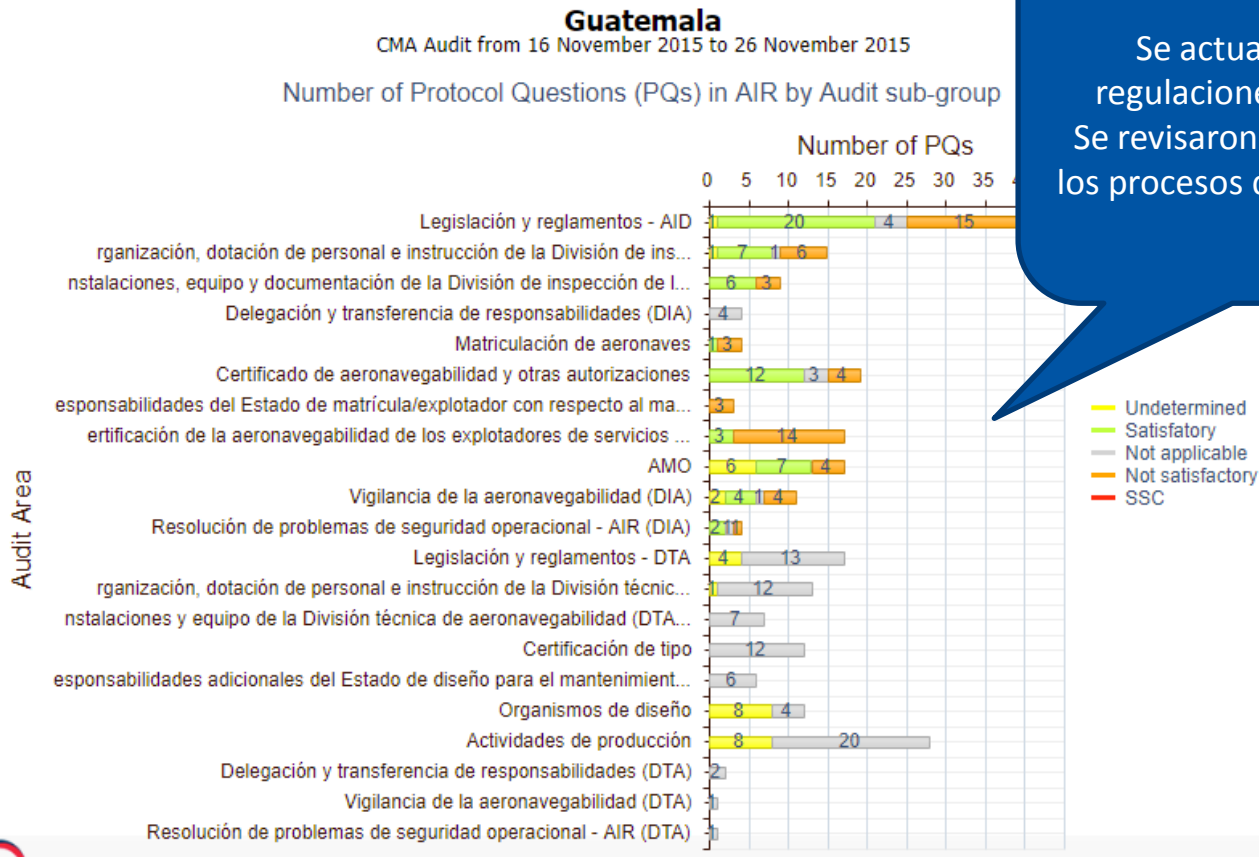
Guatemala
CMA Audit from 16 November 2015 to 26 November 2015

Number of Protocol Questions (PQs) in AIR by Audit sub-group

Se actua
regulacione
Se revisaron
los procesos d

Number of PQs

0 5 10 15 20 25 30 35

Audit Area

Legislación y reglamentos - AID 1 20 4 15
rganización, dotación de personal e instrucción de la División de ins... 1 7 1 6
nstalaciones, equipo y documentación de la División de inspección de l... 6 3
Delegación y transferencia de responsabilidades (DIA) 4
Matriculación de aeronaves 1 3
Certificado de aeronavegabilidad y otras autorizaciones 12 3 4
esponsabilidades del Estado de matrícula/explotador con respecto al ma... 3
ertificación de la aeronavegabilidad de los explotadores de servicios ... 3 14
AMO 6 7 1 4
Vigilancia de la aeronavegabilidad (DIA) 2 4 1 4
Resolución de problemas de seguridad operacional - AIR (DIA) 2 1 1
Legislación y reglamentos - DTA 4 13
rganización, dotación de personal e instrucción de la División técnic... 1 12
nstalaciones y equipo de la División técnica de aeronavegabilidad (DTA... 7
Certificación de tipo 12
esponsabilidades adicionales del Estado de diseño para el mantenimient... 6
Organismos de diseño 8 4
Actividades de producción 8 20
Delegación y transferencia de responsabilidades (DTA) 2
Vigilancia de la aeronavegabilidad (DTA) 1
Resolución de problemas de seguridad operacional - AIR (DTA) 1

Undetermined
Satisfatory
Not applicable
Not satisfactory
SSC